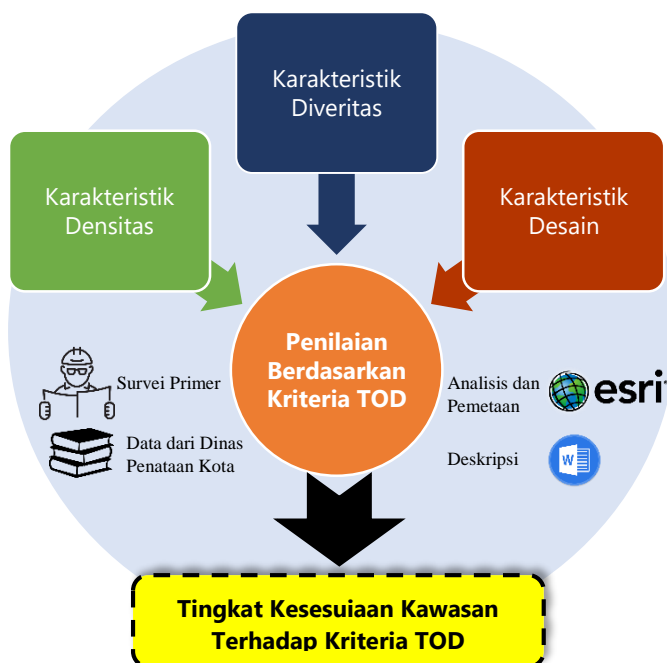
Karakteristik Diveritas

Karakteristik Densitas

Karakteristik Desain

Penilaian Berdasarkan Kriteria TOD

Survei Primer

Data dari Dinas Penataan Kota

Analisis dan Pemetaan

esri

Deskripsi

W

Tingkat Kesesuiaan Kawasan Terhadap Kriteria TOD